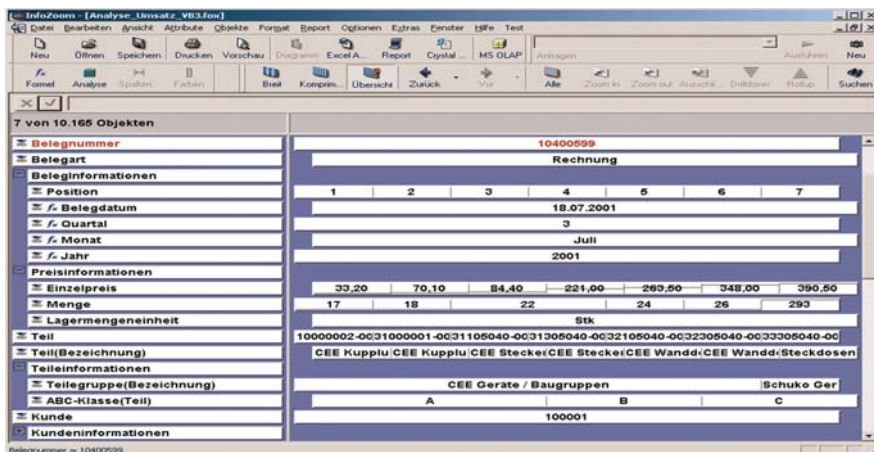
InfoZoom - [Analyse_Umsatz_VB3.fox]

Datei Bearbeiten Ansicht Attribute Objekte Format Report Optionen Extras Fenster Hilfe Test

Neu Öffnen Speichern Drucken Vorschau Diagramm Excel A... Report Crystal ... MS OLAP Anfragen Ausführen Neu

Formel Analyse Spalten... Farben Breit Komprim... Übersicht Zurück Vor Alle Zoom in Zoom out Auswahl... Drilldown Rollup Suchen

7 von 10.165 Objekten

| | | | | | | | |
|---|---|---|---|---|---|---|---|
| Belegnummer | 10400599 | | | | | | |
| Belegart | Rechnung | | | | | | |
| Beleginformationen | | | | | | | |
| Position | 1 | 2 | 3 | 4 | 5 | 6 | 7 |
| Belegdatum | 18.07.2001 | | | | | | |
| Quartal | 3 | | | | | | |
| Monat | Juli | | | | | | |
| Jahr | 2001 | | | | | | |
| Preisinformationen | | | | | | | |
| Einzelpreis | 33,20 | 70,10 | 84,40 | 221,00 | 263,50 | 348,00 | 390,50 |
| Menge | 17 | 18 | 22 | | 24 | 26 | 293 |
| Lagermengeneinheit | Stk | | | | | | |
| Teil | 10000002-00 | 31000001-00 | 31105040-00 | 31305040-00 | 32105040-00 | 32305040-00 | 33305040-00 |
| Teil(Bezeichnung) | CEE Kupplu | CEE Kupplu | CEE Stecke | CEE Stecke | CEE Wandd | CEE Wandd | Steckdosen |
| Teileinformationen | | | | | | | |
| Teilegruppe(Bezeichnung) | CEE Geräte / Baugruppen | | | | | | Schuko Ger |
| ABC-Klasse(Teil) | A | | | B | | | C |
| Kunde | 100001 | | | | | | |
| Kundeninformationen | | | | | | | |

Belegnummer = 10400599